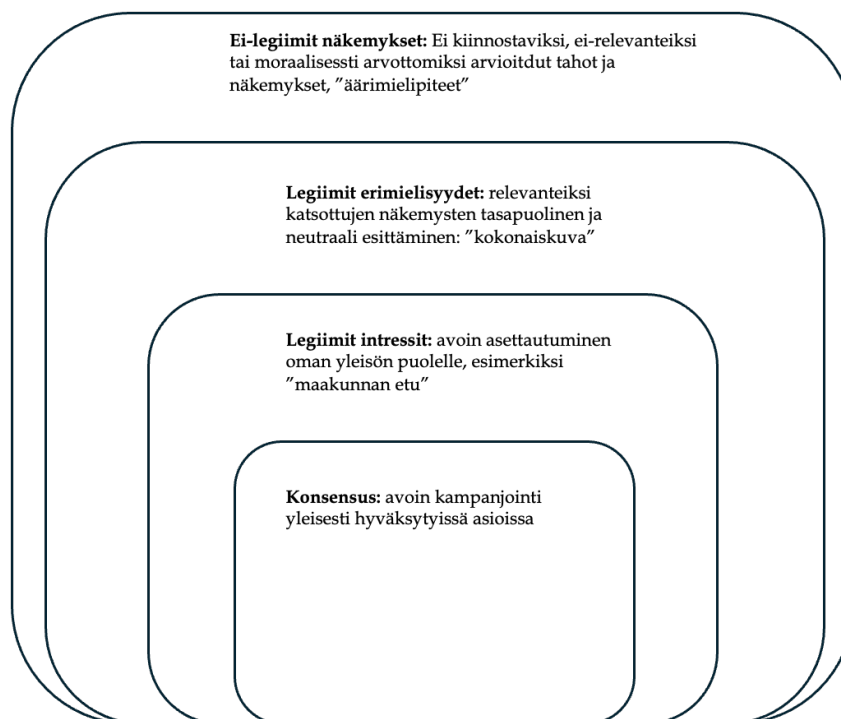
**Ei-legiimit näkemykset:** Ei kiinnostaviksi, ei-relevanteiksi tai moraalisesti arvottomiksi arvioitdut tahot ja näkemykset, ”äärimielipiteet”

**Legiimit erimielisyydet:** relevanteiksi katsottujen näkemysten tasapuolinen ja neutraali esittäminen: ”kokonaiskuva”

**Legiimit intressit:** avoin asettautuminen oman yleisön puolelle, esimerkiksi ”maakunnan etu”

**Konsensus:** avoin kampanjointi yleisesti hyväksytyissä asioissa